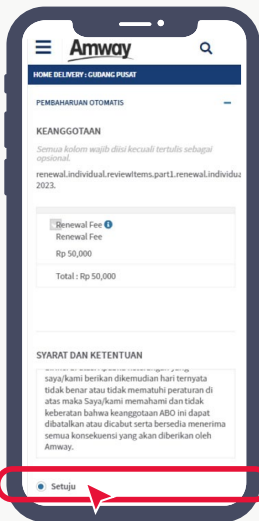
Amway

HOME DELIVERY : GUDANG PUSAT

PEMBAHARUAN OTOMATIS

KEANGGOTAAN

Semua kolom wajib diisi kecuali tertulis sebagai opsional.

renewal.individual.reviewItems.part1.renewal.individua 2023.

Renewal Fee
Renewal Fee
Rp 50,000

Total : Rp 50,000

SYARAT DAN KETENTUAN

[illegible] saya/kami berikan dikemudian hari ternyata tidak benar atau tidak mematuhi peraturan di atas maka Saya/kami memahami dan tidak keberatan bahwa keanggotaan ABO ini dapat dibatalkan atau dicabut serta bersedia menerima semua konsekuensi yang akan diberikan oleh Amway.

Setuju